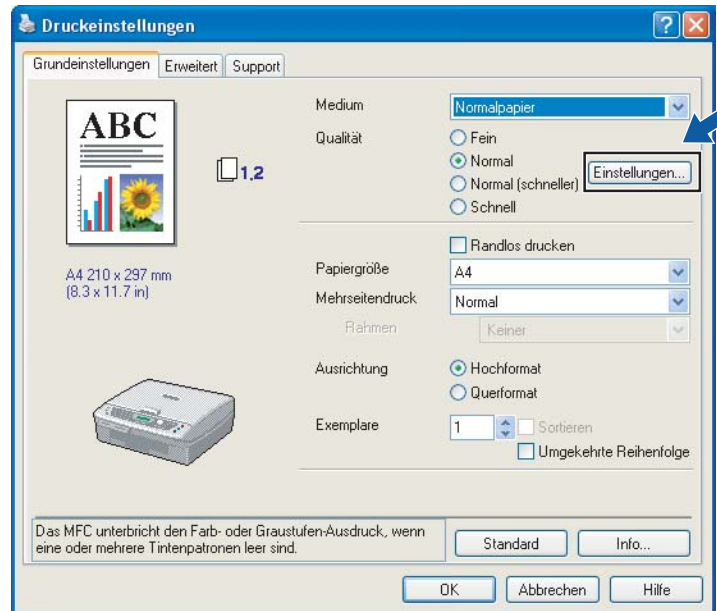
Druckeinstellungen

Grundeinstellungen | Erweitert | Support

ABC

1.2

A4 210 x 297 mm
(8.3 x 11.7 in)

Medium: Normalpapier
Qualität: Fein / Normal / Normal (schneller) / Schnell
Einstellungen...

Randlos drucken
Papiergröße: A4
Mehrseitendruck: Normal
Rahmen: Keiner

Ausrichtung: Hochformat / Querformat

Exemplare: 1
Sortieren
Umgekehrte Reihenfolge

Das MFC unterbricht den Farb- oder Graustufen-Ausdruck, wenn eine oder mehrere Tintenpatronen leer sind.

Standard
Info...

OK
Abbrechen
Hilfe